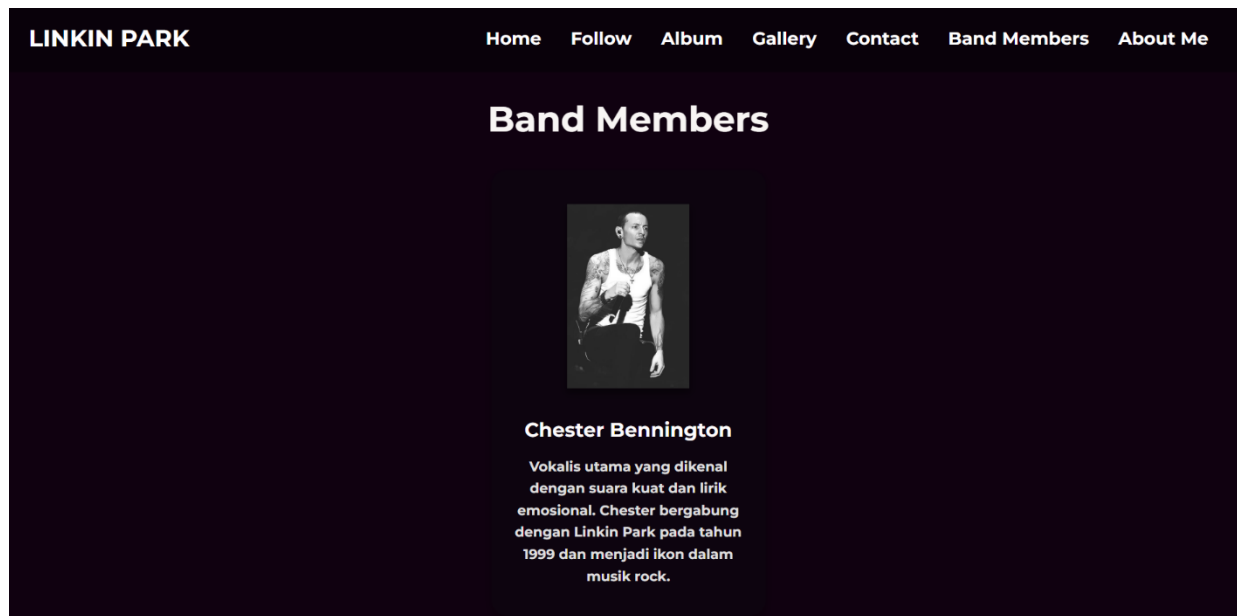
LINKIN PARK

Home Follow Album Gallery Contact Band Members About Me

Band Members

Chester Bennington

Vokalis utama yang dikenal dengan suara kuat dan lirik emosional. Chester bergabung dengan Linkin Park pada tahun 1999 dan menjadi ikon dalam musik rock.